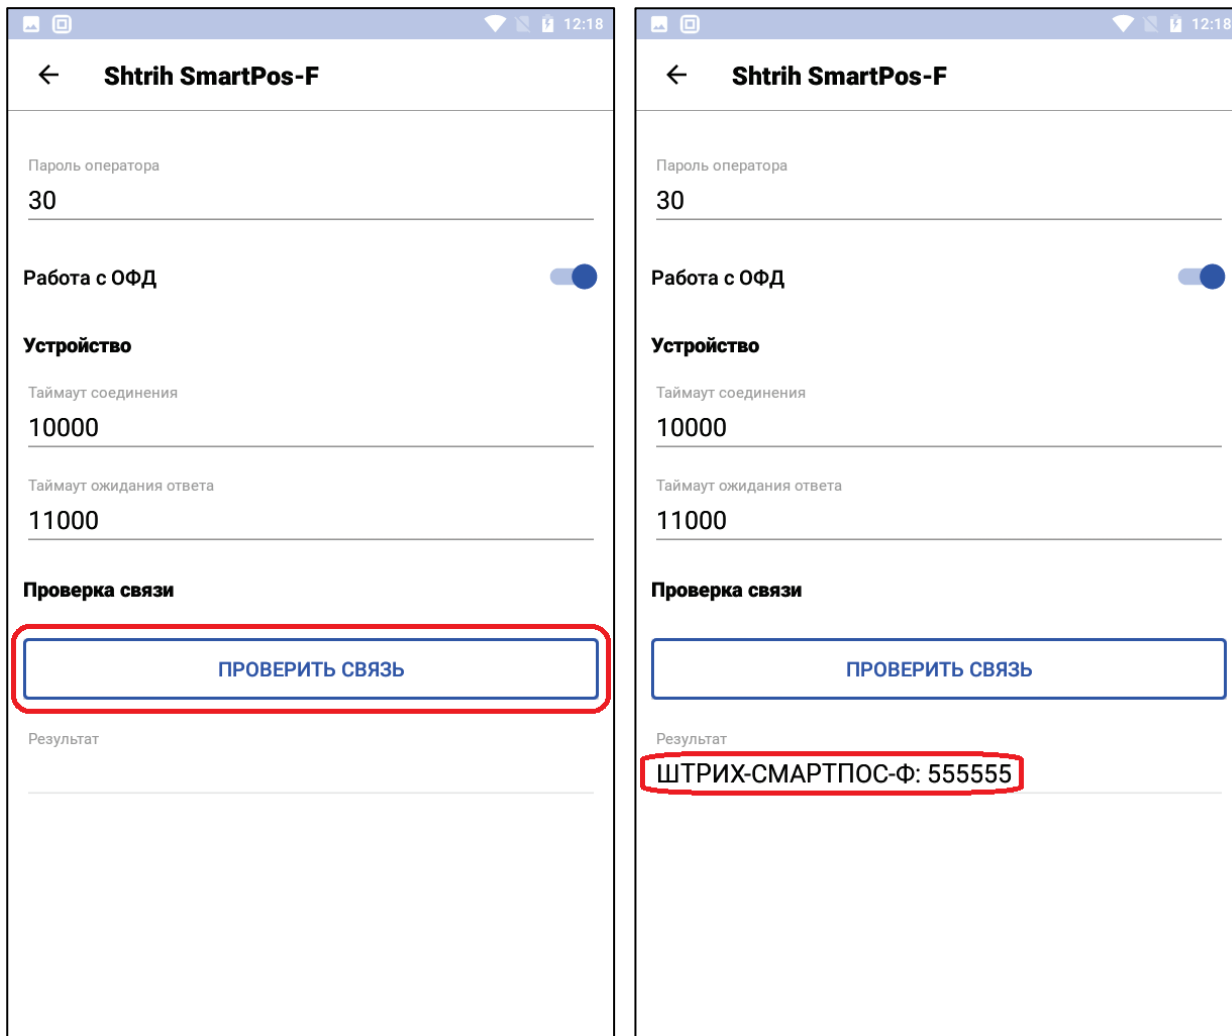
12:18

Shtrih SmartPos-F

Пароль оператора
30

Работа с ОФД

Устройство

Таймаут соединения
10000

Таймаут ожидания ответа
11000

Проверка связи

ПРОВЕРИТЬ СВЯЗЬ

Результат

12:18

Shtrih SmartPos-F

Пароль оператора
30

Работа с ОФД

Устройство

Таймаут соединения
10000

Таймаут ожидания ответа
11000

Проверка связи

ПРОВЕРИТЬ СВЯЗЬ

Результат
ШТРИХ-СМАРТПОС-Ф: 555555